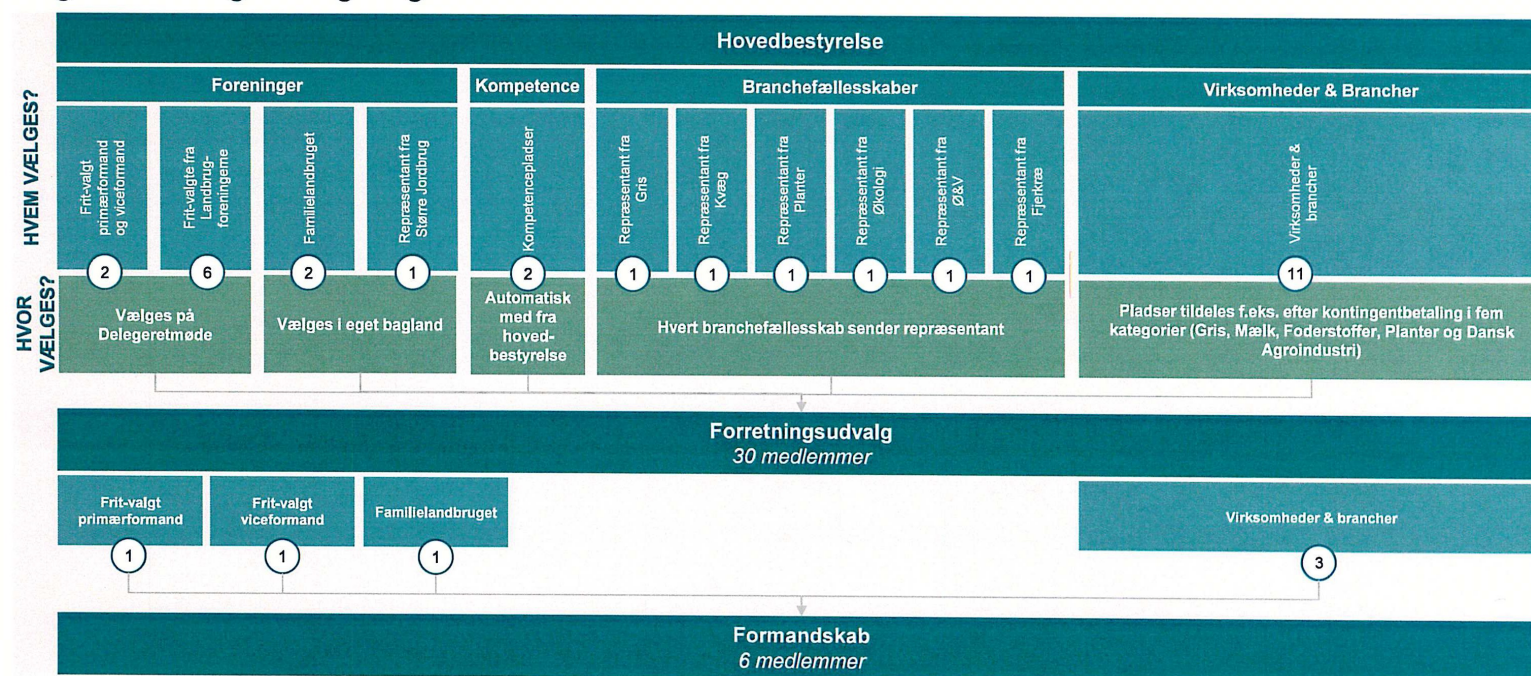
Hovedbestyrelse

HVEM VÆLGES?

Foreninger

Frit-valgt primærformand og viceformand
2

Frit-valgte fra Landbrug-foreningerne
6

Familielandbruget
2

Repræsentant fra Større Jordbrug
1

Kompetence

Kompetencepladser
2

Branchefællesskaber

Repræsentant fra Gris
1

Repræsentant fra Kvæg
1

Repræsentant fra Planter
1

Repræsentant fra Økologi
1

Repræsentant fra Ø&V
1

Repræsentant fra Fjerkræ
1

Virksomheder & Brancher

Virksomheder & brancher
11

HVOR VÆLGES?

Vælges på Delegeretmøde

Vælges i eget bagland

Automatisk med fra hovedbestyrelse

Hvert branchefællesskab sender repræsentant

Pladser tildeles f.eks. efter kontingentbetaling i fem kategorier (Gris, Mælk, Foderstoffer, Planter og Dansk Agroindustri)

Forretningsudvalg
30 medlemmer

Frit-valgt primærformand
1

Frit-valgt viceformand
1

Familielandbruget
1

Virksomheder & brancher
3

Formandskab
6 medlemmer